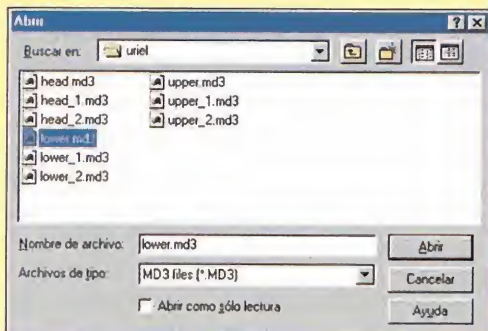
Abrir

?

X

Buscar en: uriel

head.md3
head_1.md3
head_2.md3
lower.md3
lower_1.md3
lower_2.md3

upper.md3
upper_1.md3
upper_2.md3

Nombre de archivo: lower.md3

Abrir

Archivos de tipo: MD3 files (*.MD3)

Cancelar

Abrir como sólo lectura

Ayuda